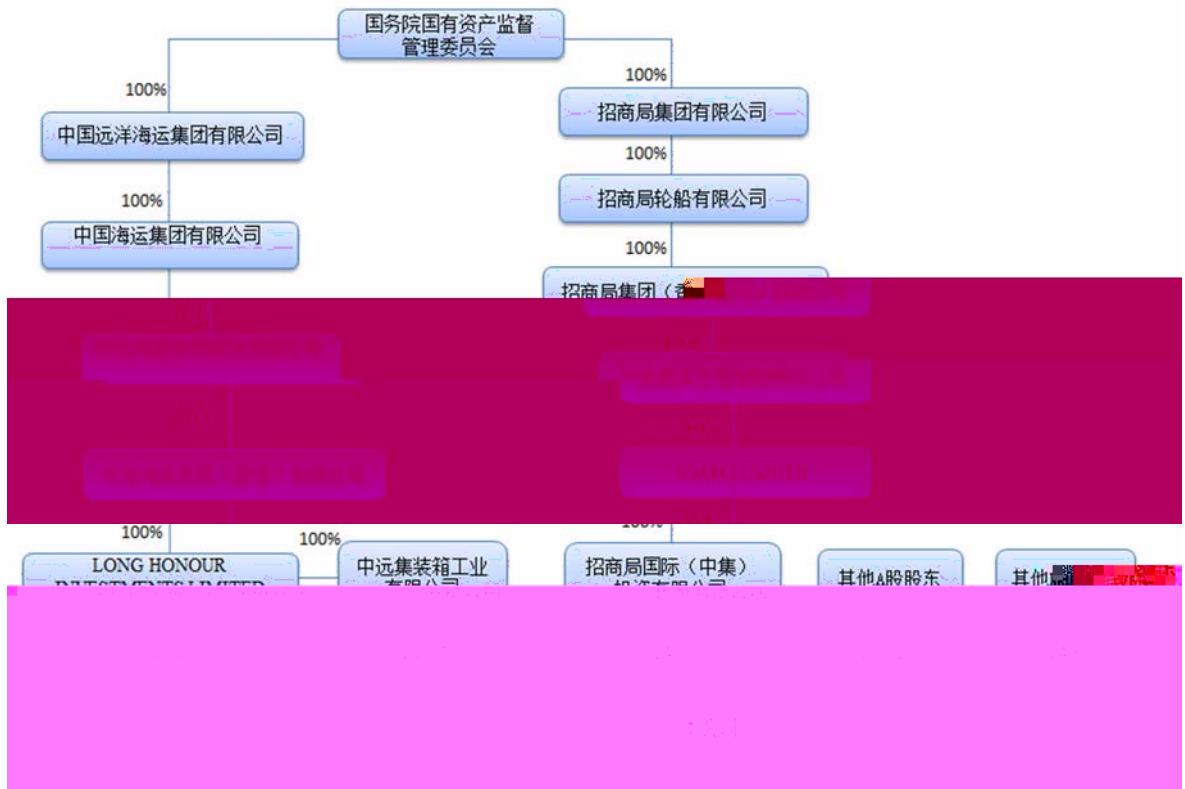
国务院国有资产监督管理委员会

100%

中国远洋海运集团有限公司

100%

中国海运集团有限公司

100%

招商局集团有限公司

100%

招商局轮船有限公司

100%

招商局集团（香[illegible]

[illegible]

100%

LONG HONOUR INVESTMENTS LIMITED

100%

中远集装箱工业有限公司

100%

招商局国际（中集）投资有限公司

其他A股股东

其他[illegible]